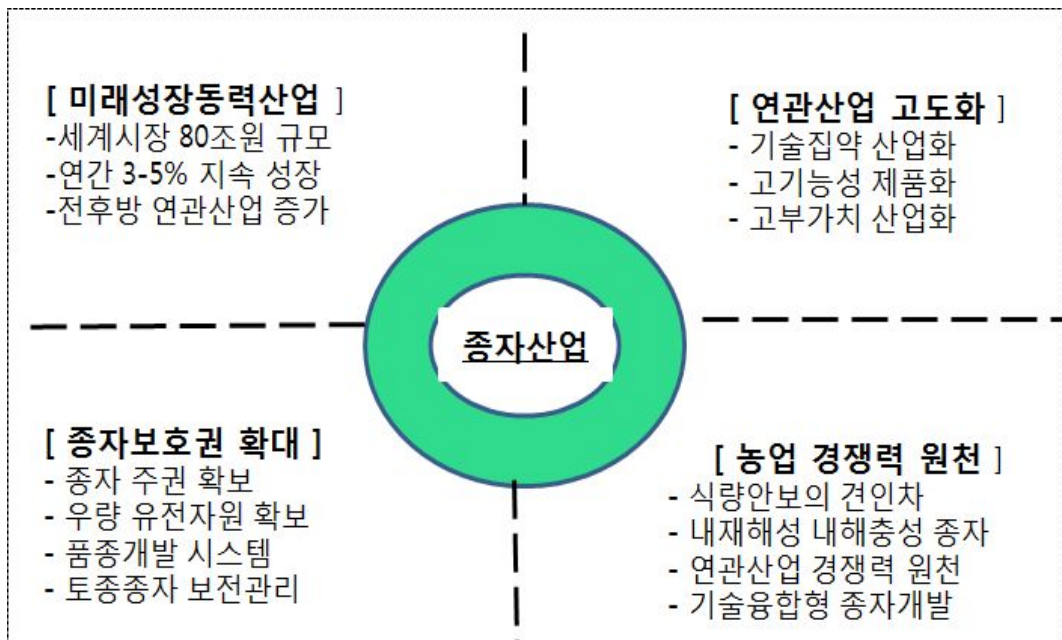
[ 미래성장동력산업 ]
-세계시장 80조원 규모
-연간 3-5% 지속 성장
-전후방 연관산업 증가

[ 연관산업 고도화 ]
- 기술집약 산업화
- 고기능성 제품화
- 고부가치 산업화

종자산업

[ 종자보호권 확대 ]
- 종자 주권 확보
- 우량 유전자원 확보
- 품종개발 시스템
- 토종종자 보전관리

[ 농업 경쟁력 원천 ]
- 식량안보의 견인차
- 내재해성 내해충성 종자
- 연관산업 경쟁력 원천
- 기술융합형 종자개발